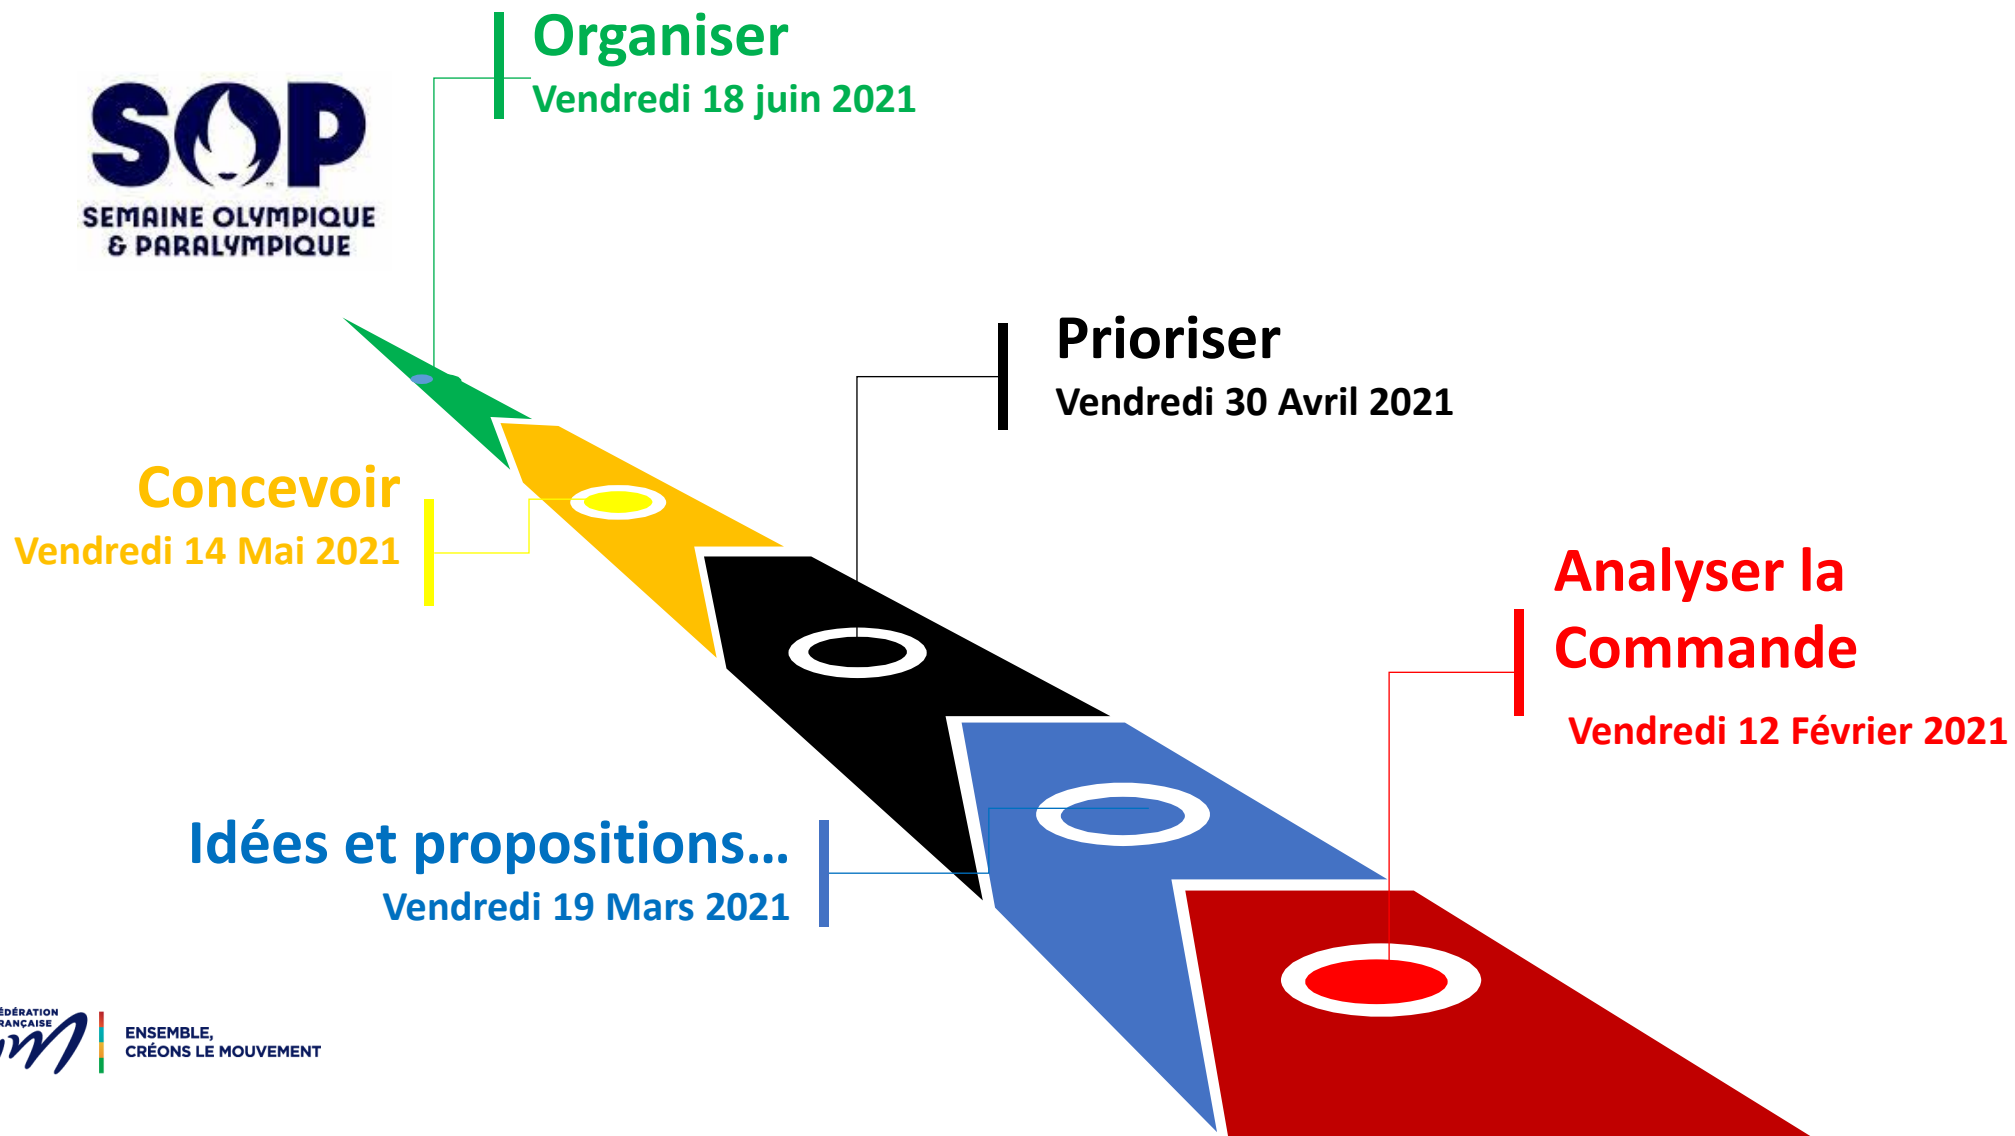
Organiser
Vendredi 18 juin 2021

SOP
SEMAINE OLYMPIQUE & PARALYMPIQUE

Prioriser
Vendredi 30 Avril 2021

Concevoir
Vendredi 14 Mai 2021

Analyser la Commande
Vendredi 12 Février 2021

Idées et propositions…
Vendredi 19 Mars 2021

ÉDÉRATION RANÇAISE
ENSEMBLE, CRÉONS LE MOUVEMENT